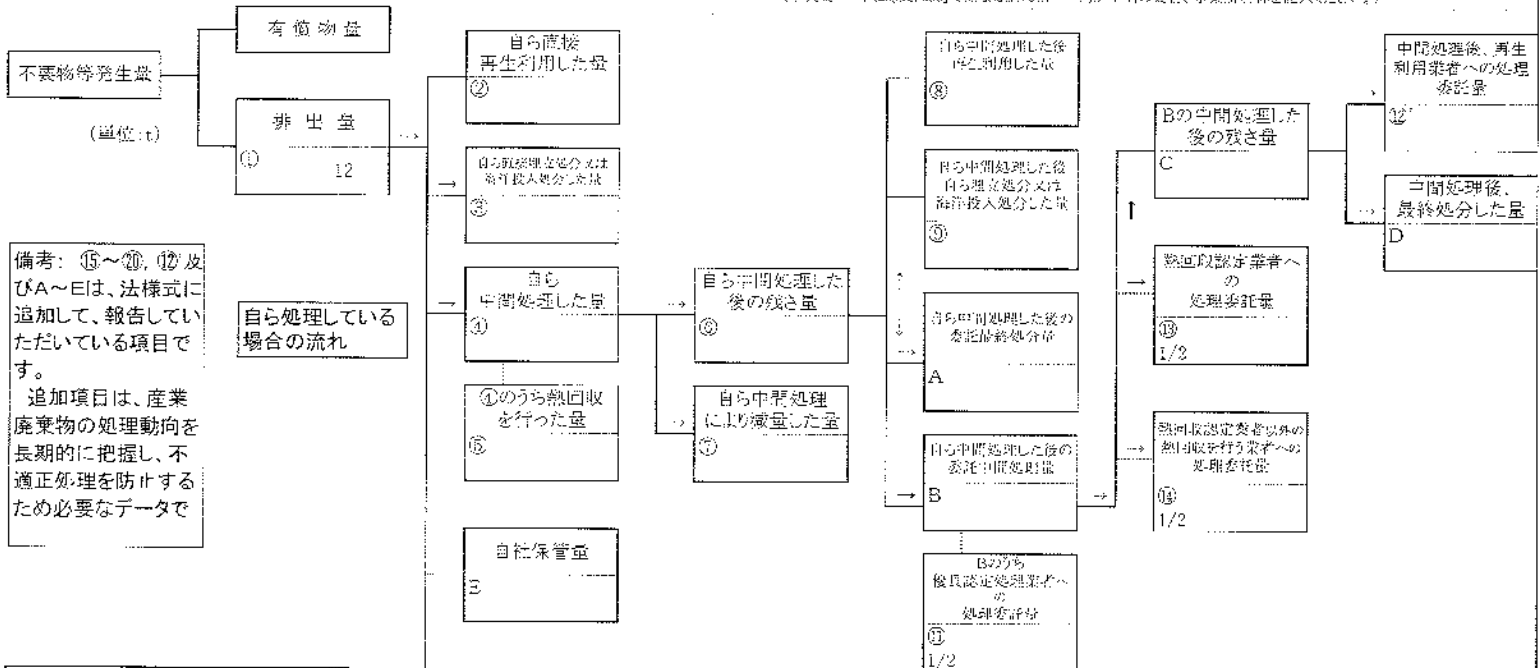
有償物量

不要物等発生量

(単位:t)

排出量
①
12

自ら直接再生利用した量
②

自ら直接埋立処分又は海洋投入処分した量
③

自ら中間処理した量
④

④のうち熱回収を行った量
⑥

自社保管量
E

自ら中間処理した後の残さ量
⑥

自ら中間処理により減量した量
⑦

自ら中間処理した後再生利用した量
⑧

自ら中間処理した後自ら埋立処分又は海洋投入処分した量
⑨

自ら中間処理した後の委託最終処分量
A

自ら中間処理した後の委託中間処理量
B

Bのうち優良認定処理業者への処理委託量
⑪
1/2

Bの中間処理した後の残さ量
C

熱回収認定業者への処理委託量
⑬
1/2

熱回収認定業者以外の熱回収を行う業者への処理委託量
⑭
1/2

中間処理後、再生利用業者への処理委託量
⑫

中間処理後、最終処分した量
D

備考: ⑮~⑳, ⑫及びA~Eは、法様式に追加して、報告していただいている項目です。
追加項目は、産業廃棄物の処理動向を長期的に把握し、不適正処理を防止するため必要なデータで

自ら処理している場合の流れ